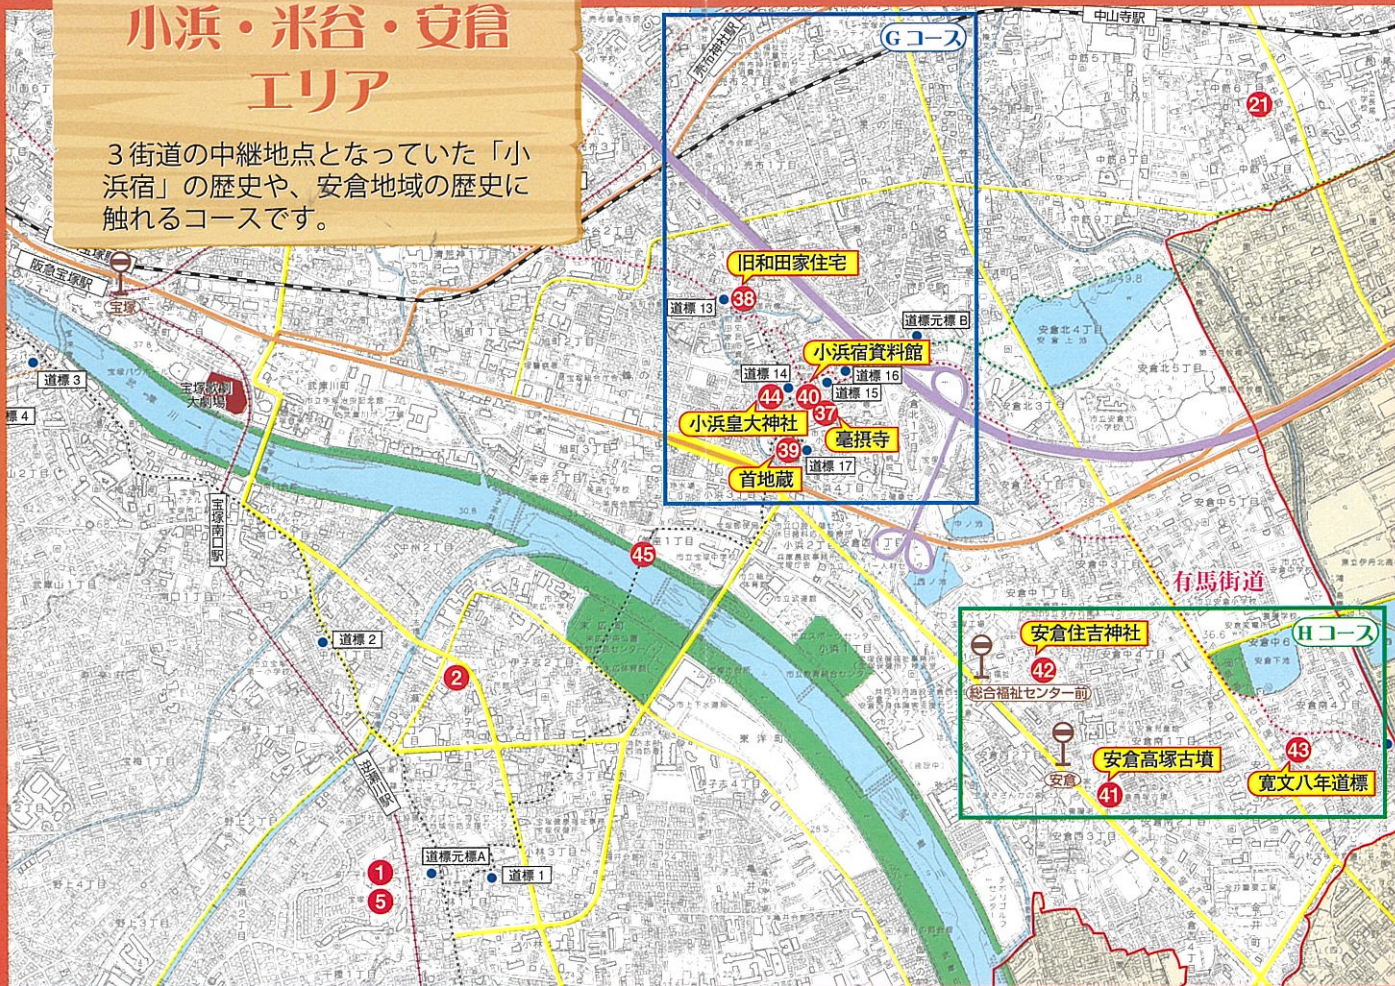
小浜・米谷・安倉
エリア

３街道の中継地点となっていた「小浜宿」の歴史や、安倉地域の歴史に触れるコースです。

Gコース
中山寺駅
売布神社駅
阪急宝塚駅
宝塚
宝塚南口駅
逆瀬川駅
宝塚歌劇大劇場
21
旧和田家住宅
38
道標 13
道標元標 B
小浜宿資料館
道標 14
道標 16
44
40
道標 15
37
小浜皇大神社
毫摂寺
39
首地蔵
道標 17
道標 3
道標 4
45
有馬街道
Hコース
安倉住吉神社
42
総合福祉センター前
安倉
安倉高塚古墳
41
43
寛文八年道標
道標 2
2
道標元標A
道標 1
1
5